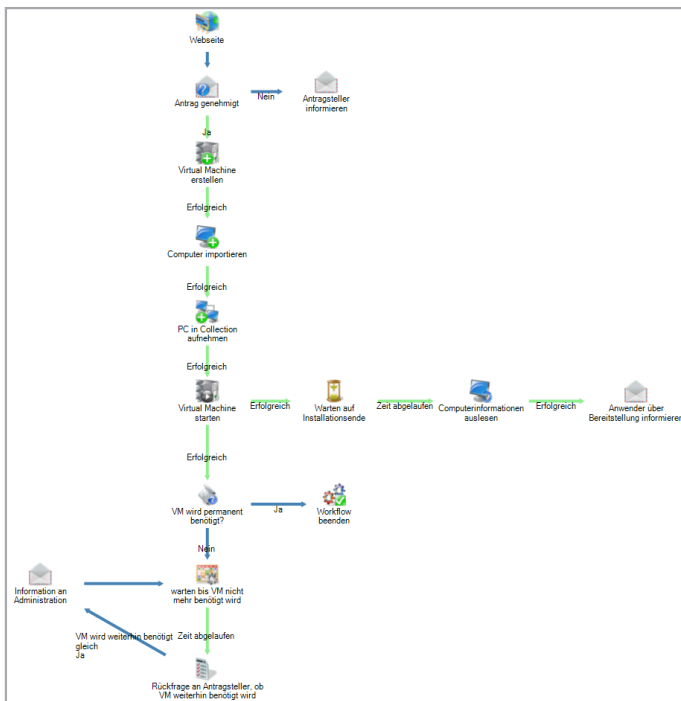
Webseite

Antrag genehmigt

Nein

Antragsteller informieren

Ja

Virtual Machine erstellen

Erfolgreich

Computer importieren

Erfolgreich

PC in Collection aufnehmen

Erfolgreich

Virtual Machine starten

Erfolgreich

Warten auf Installationsende

Zeit abgelaufen

Computerinformationen auslesen

Erfolgreich

Anwender über Bereitstellung informieren

Erfolgreich

VM wird permanent benötigt?

Ja

Workflow beenden

Nein

Information an Administration

warten bis VM nicht mehr benötigt wird

VM wird weiterhin benötigt gleich Ja

Zeit abgelaufen

Rückfrage an Antragsteller, ob VM weiterhin benötigt wird